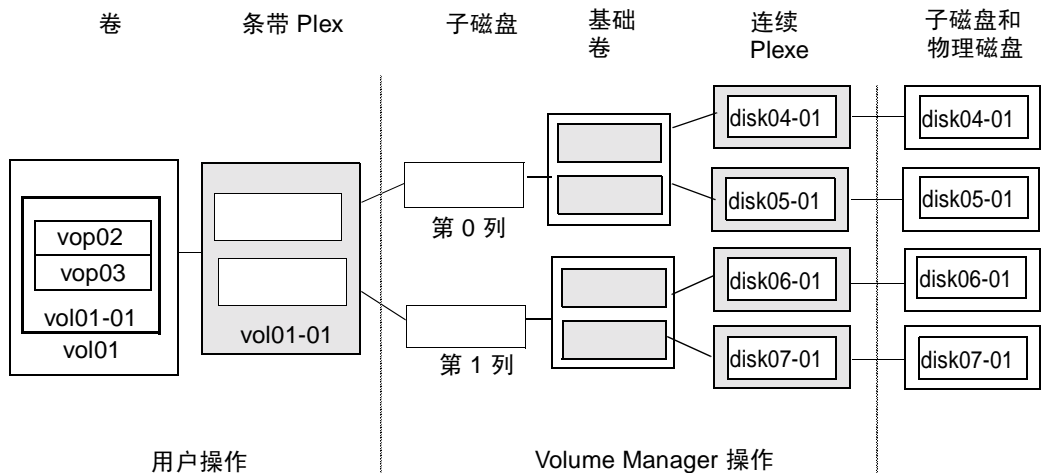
卷

条带 Plex

子磁盘

基础
卷

连续
Plexe

子磁盘和
物理磁盘

vop02
vop03
vol01-01
vol01

vol01-01

第 0 列

第 1 列

disk04-01
disk05-01
disk06-01
disk07-01

disk04-01
disk05-01
disk06-01
disk07-01

用户操作

Volume Manager 操作